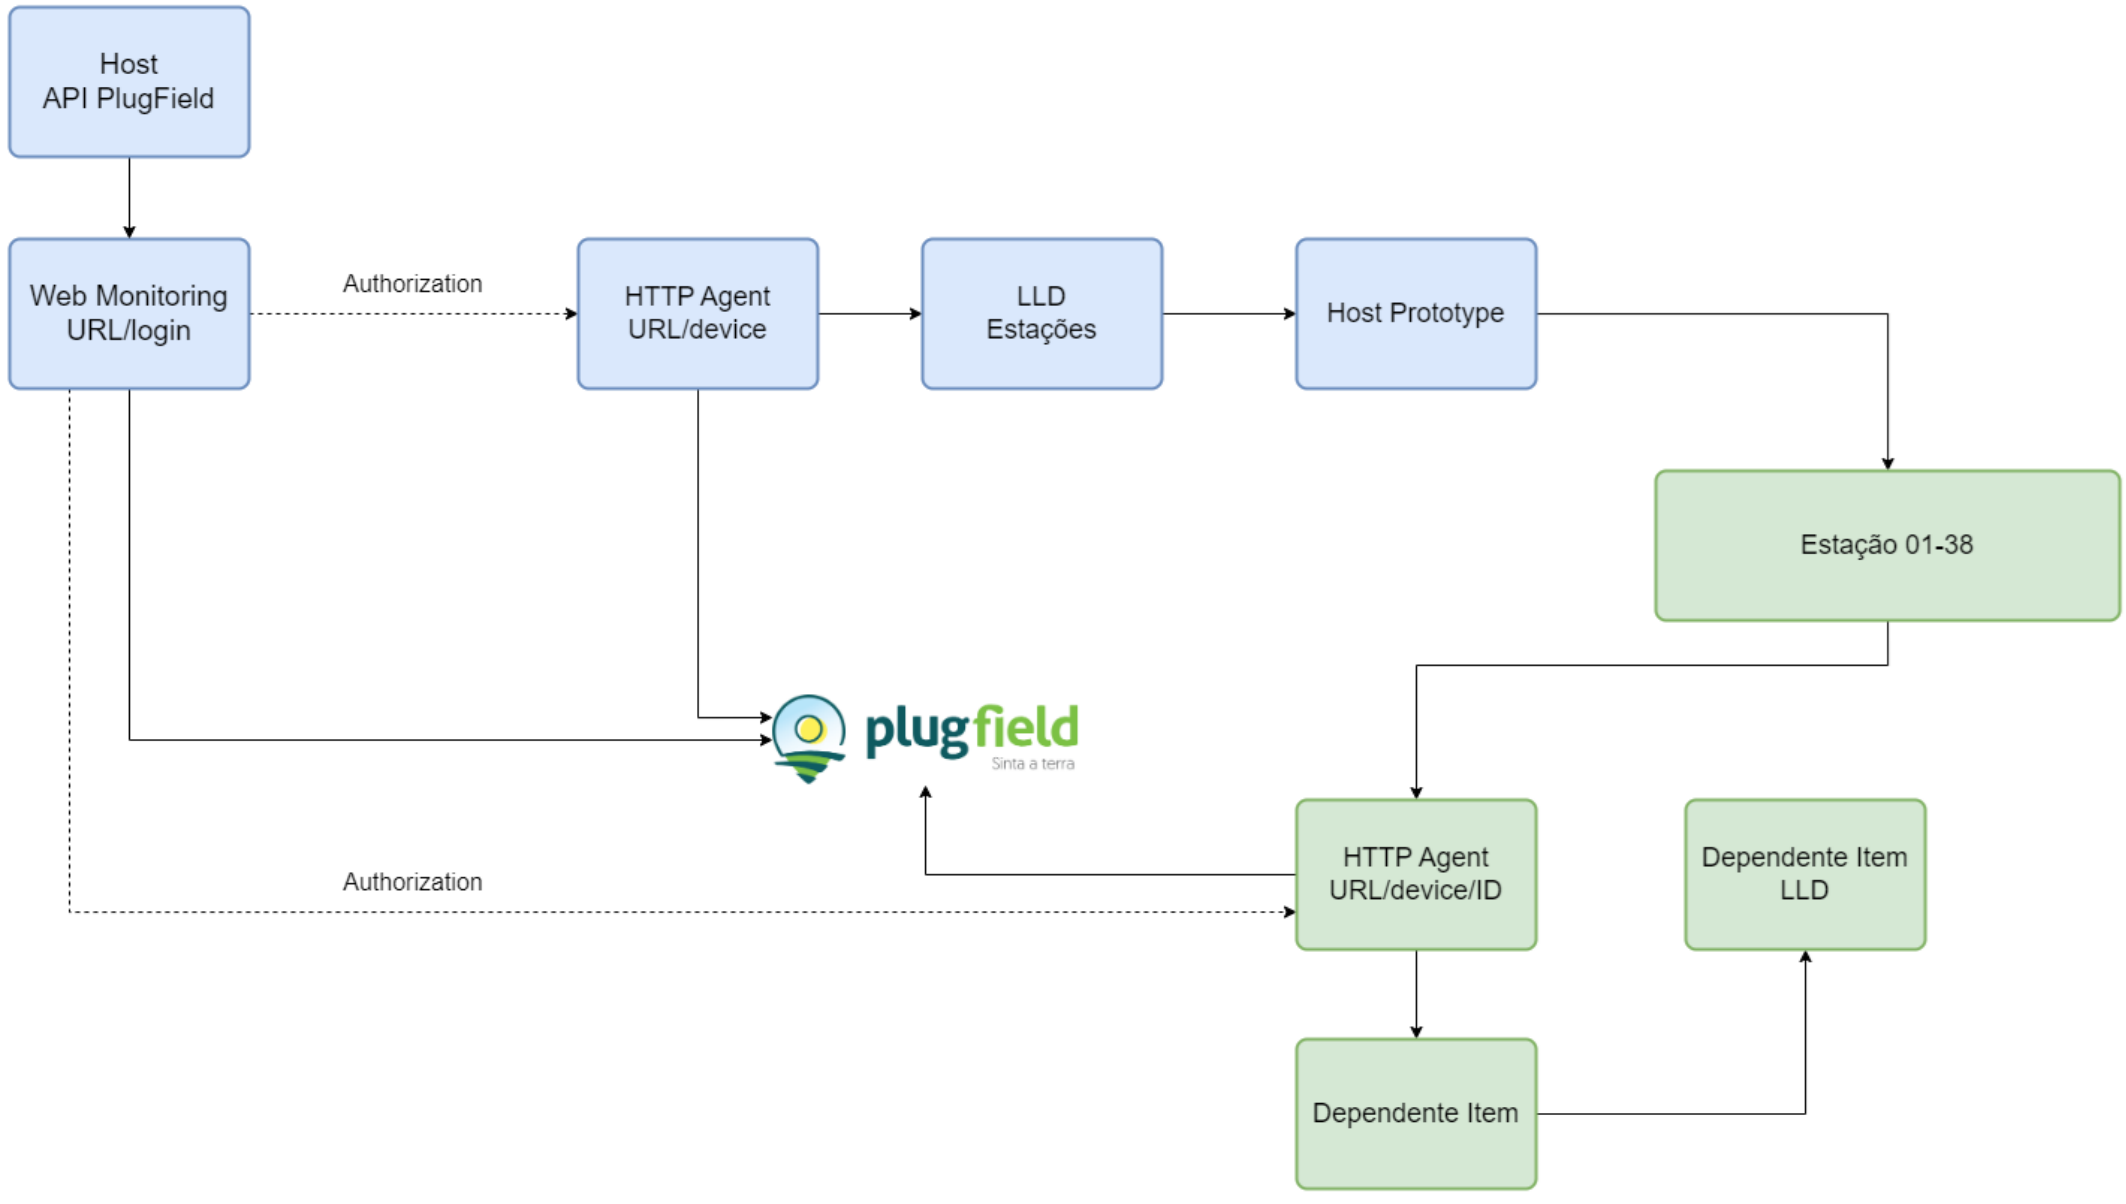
Host
API PlugField

Web Monitoring
URL/login

Authorization

HTTP Agent
URL/device

LLD
Estações

Host Prototype

Estação 01-38

plugfield
Sinta a terra

Authorization

HTTP Agent
URL/device/ID

Dependente Item
LLD

Dependente Item